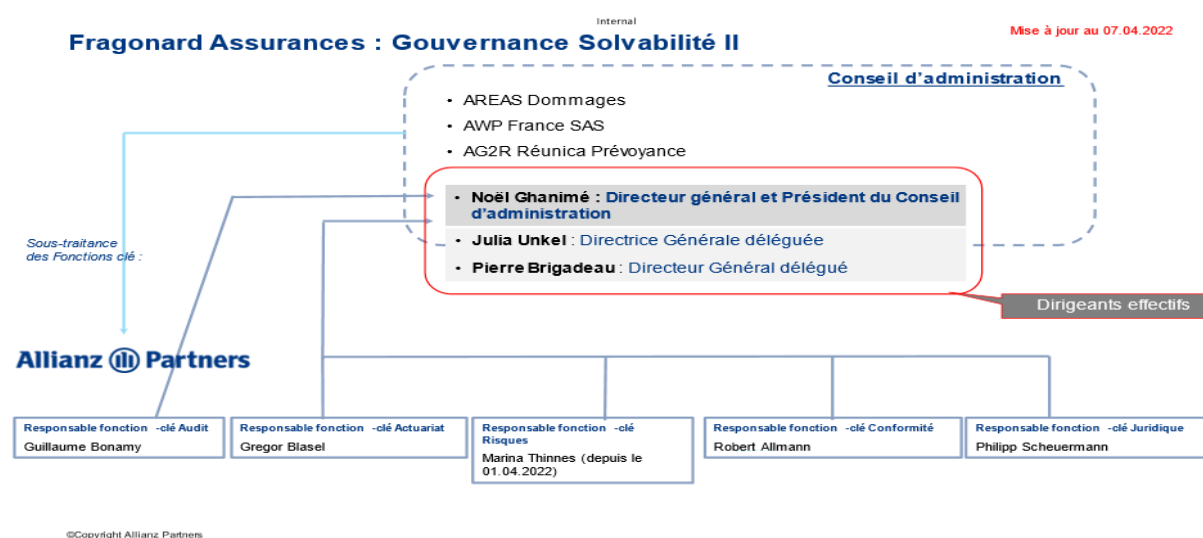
Internal

Fragonard Assurances : Gouvernance Solvabilité II

Mise à jour au 07.04.2022

Conseil d'administration

• AREAS Dommages
• AWP France SAS
• AG2R Réunica Prévoyance

• Noël Ghanimé : Directeur général et Président du Conseil d'administration
• Julia Unkel : Directrice Générale déléguée
• Pierre Brigadeau : Directeur Général délégué

Dirigeants effectifs

Sous-traitance des Fonctions clé :

Allianz Partners

Responsable fonction -clé Audit
Guillaume Bonamy

Responsable fonction -clé Actuariat
Gregor Blasel

Responsable fonction -clé Risques
Marina Thinnes (depuis le 01.04.2022)

Responsable fonction -clé Conformité
Robert Allmann

Responsable fonction -clé Juridique
Philipp Scheuermann

©Copyright Allianz Partners